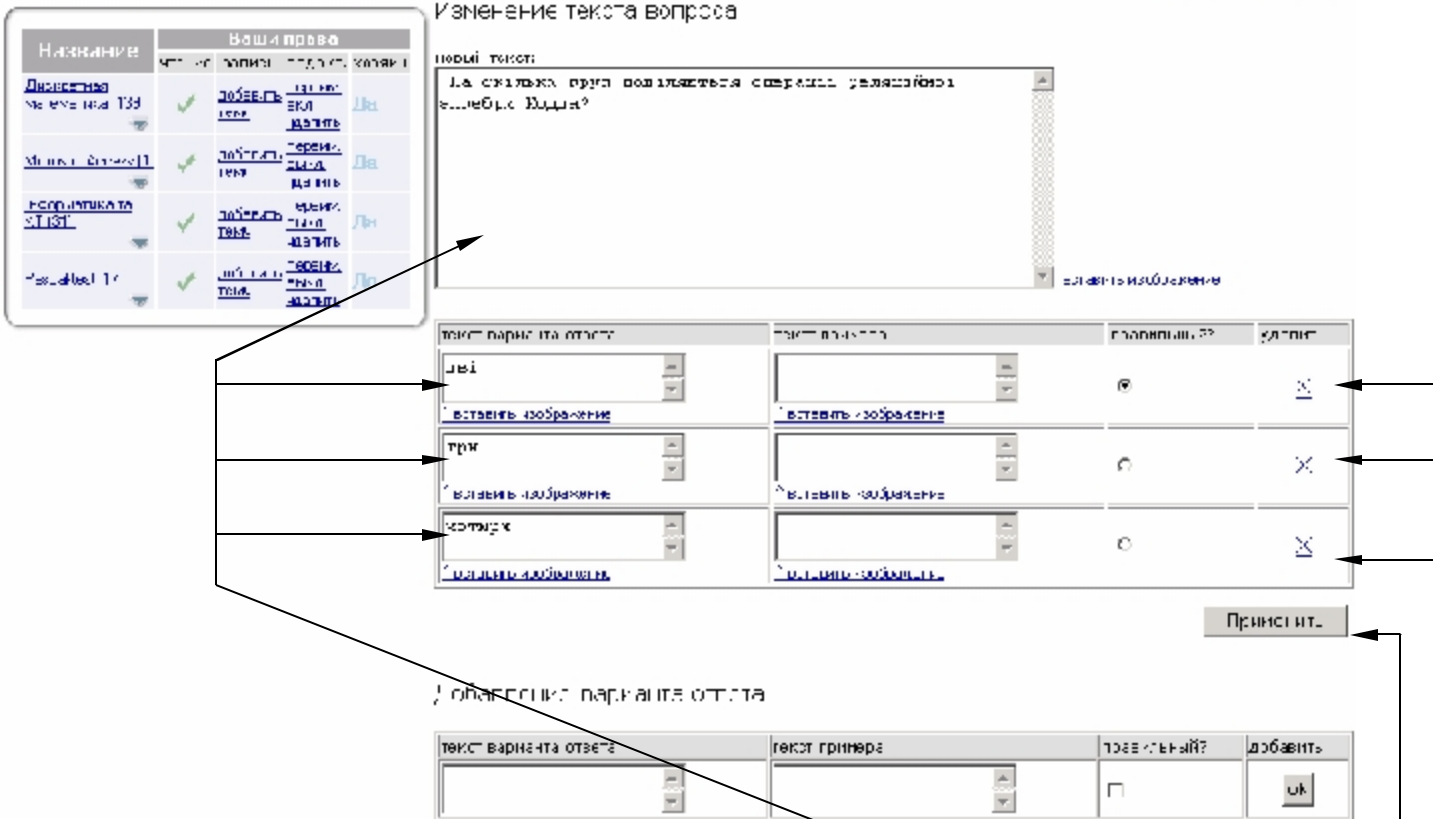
| Название | Ваши права | | | |
|---|---|---|---|---|
| | чтение | запись | редакт. | копия |
| Дискретная математика 133 | ✓ | добавить тему | переименовать удалить | Да |
| Моноиды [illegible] | ✓ | добавить тему | переименовать удалить | Да |
| Информатика 3131 | ✓ | добавить тему | переименовать удалить | Да |
| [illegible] | ✓ | добавить тему | переименовать удалить | Да |

Изменение текста вопроса

новый текст:

На сколько групп подразделяется операция деления алгебры Клиффорда?

вставить изображение

| текст варианта ответа | текст примера | правильный? | удалить |
|---|---|---|---|
| две | | ◉ | X |
| Вставить изображение | Вставить изображение | | |
| три | | ○ | X |
| Вставить изображение | Вставить изображение | | |
| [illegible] | | ○ | X |
| Вставить изображение | Вставить изображение | | |

Применить

Добавление варианта ответа

| текст варианта ответа | текст примера | правильный? | добавить |
|---|---|---|---|
| | | ☐ | ok |